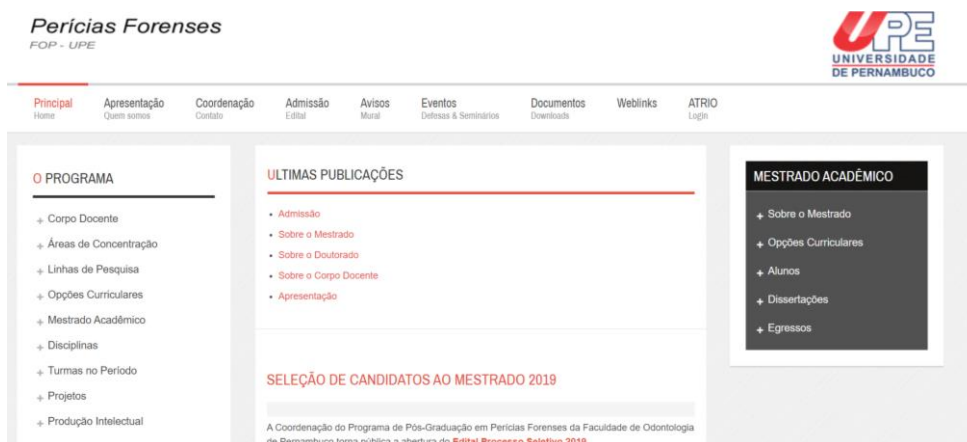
Perícias Forenses
FOP - UPE

UPE
UNIVERSIDADE DE PERNAMBUCO

Principal Home
Apresentação Quem somos
Coordenação Contato
Admissão Edital
Avisos Mural
Eventos Defesas & Seminários
Documentos Downloads
Weblinks
ATRIO Login

O PROGRAMA

+ Corpo Docente
+ Áreas de Concentração
+ Linhas de Pesquisa
+ Opções Curriculares
+ Mestrado Acadêmico
+ Disciplinas
+ Turmas no Período
+ Projetos
+ Produção Intelectual

ULTIMAS PUBLICAÇÕES

• Admissão
• Sobre o Mestrado
• Sobre o Doutorado
• Sobre o Corpo Docente
• Apresentação

SELEÇÃO DE CANDIDATOS AO MESTRADO 2019

A Coordenação do Programa de Pós-Graduação em Perícias Forenses da Faculdade de Odontologia de Pernambuco torna pública a abertura do Edital Processo Seletivo 2019

MESTRADO ACADÊMICO

+ Sobre o Mestrado
+ Opções Curriculares
+ Alunos
+ Dissertações
+ Egressos